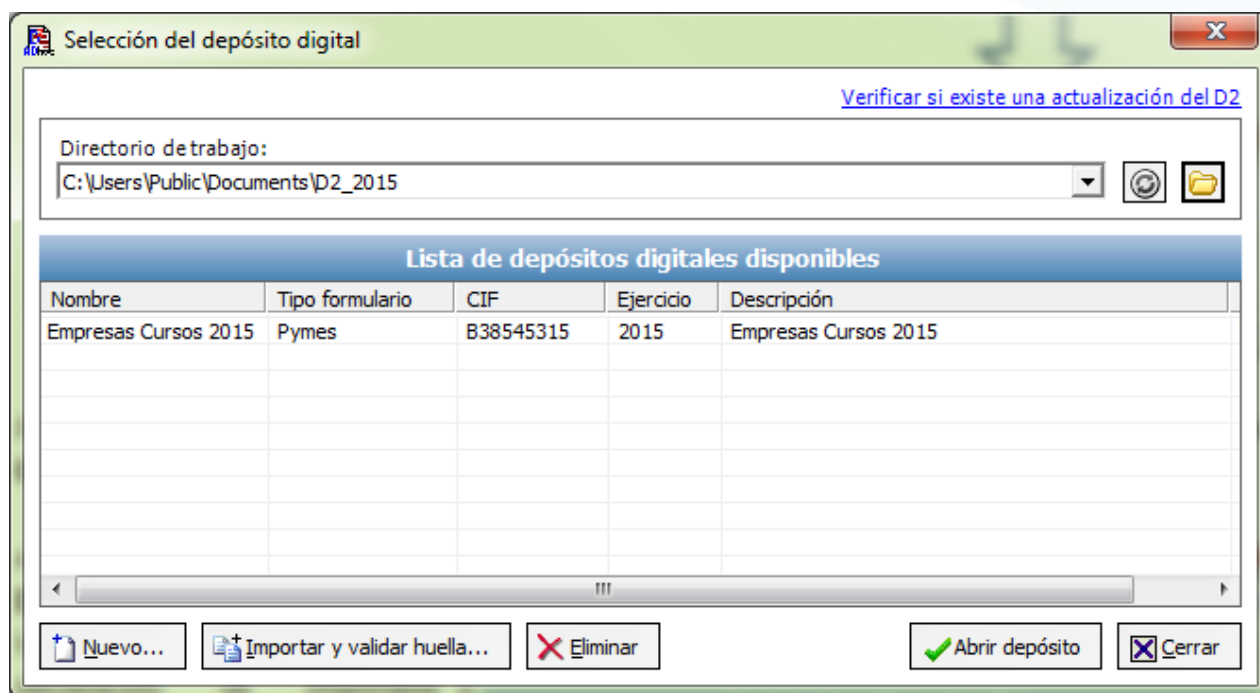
Selección del depósito digital

Verificar si existe una actualización del D2

Directorio de trabajo:

C:\Users\Public\Documents\D2_2015

Lista de depósitos digitales disponibles

| Nombre | Tipo formulario | CIF | Ejercicio | Descripción |
|---|---|---|---|---|
| Empresas Cursos 2015 | Pymes | B38545315 | 2015 | Empresas Cursos 2015 |

Nuevo... | Importar y validar huella... | Eliminar | Abrir depósito | Cerrar